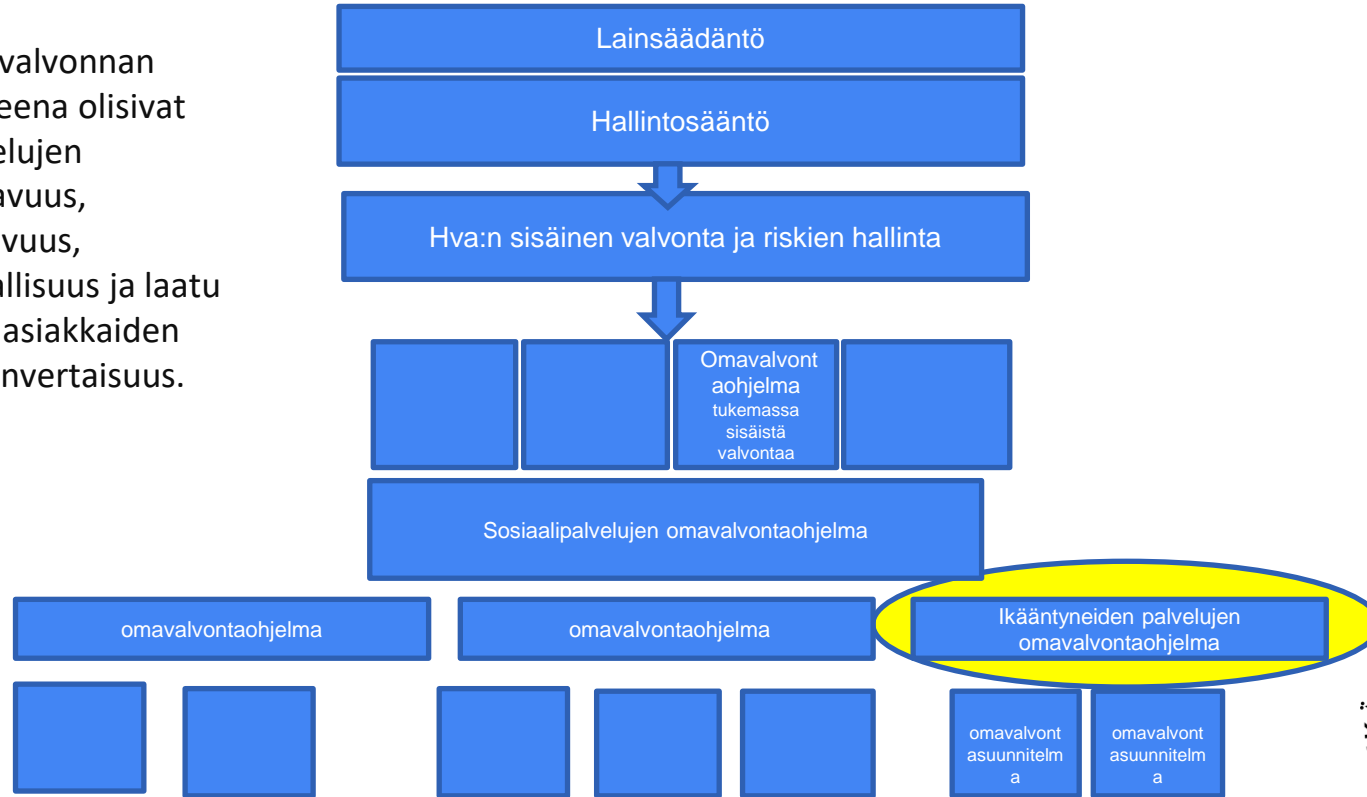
valvonnan
eena olisivat
elujen
avuus,
vuus,
allisuus ja laatu
asiakkaiden
nvertaisuus.

Lainsäädäntö

Hallintosääntö

Hva:n sisäinen valvonta ja riskien hallinta

Omavalvontaohjelma tukemassa sisäistä valvontaa

Sosiaalipalvelujen omavalvontaohjelma

omavalvontaohjelma

omavalvontaohjelma

Ikääntyneiden palvelujen omavalvontaohjelma

omavalvontasuunnitelma

omavalvontasuunnitelma